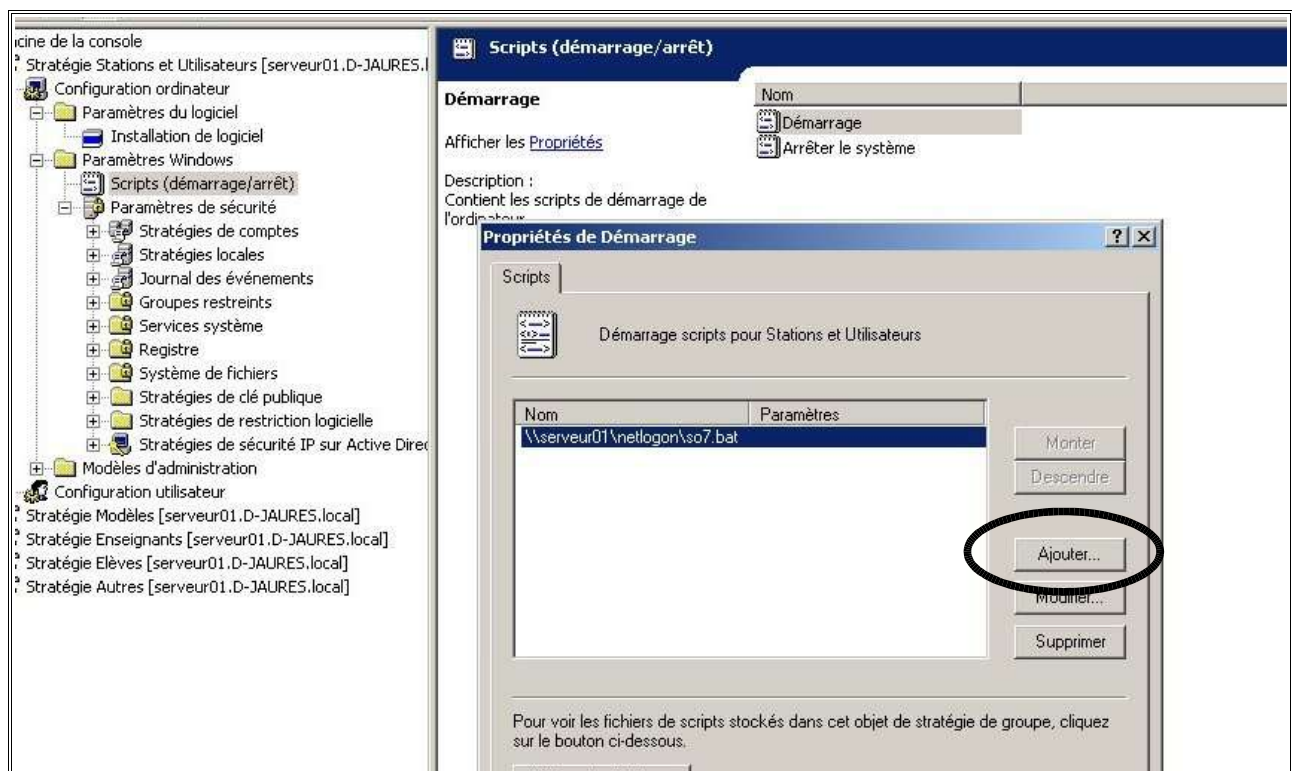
icine de la console
Stratégie Stations et Utilisateurs [serveur01.D-JAURES.l
Configuration ordinateur
Paramètres du logiciel
Installation de logiciel
Paramètres Windows
Scripts (démarrage/arrêt)
Paramètres de sécurité
Stratégies de comptes
Stratégies locales
Journal des événements
Groupes restreints
Services système
Registre
Système de fichiers
Stratégies de clé publique
Stratégies de restriction logicielle
Stratégies de sécurité IP sur Active Direc
Modèles d'administration
Configuration utilisateur
Stratégie Modèles [serveur01.D-JAURES.local]
Stratégie Enseignants [serveur01.D-JAURES.local]
Stratégie Elèves [serveur01.D-JAURES.local]
Stratégie Autres [serveur01.D-JAURES.local]

Scripts (démarrage/arrêt)

Démarrage

Afficher les Propriétés

Description :
Contient les scripts de démarrage de l'ordi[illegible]

Nom
Démarrage
Arrêter le système

Propriétés de Démarrage

Scripts

Démarrage scripts pour Stations et Utilisateurs

| Nom | Paramètres |
|---|---|
| \\serveur01\netlogon\so7.bat | |

Monter
Descendre
Ajouter...
Modifier...
Supprimer

Pour voir les fichiers de scripts stockés dans cet objet de stratégie de groupe, cliquez sur le bouton ci-dessous.